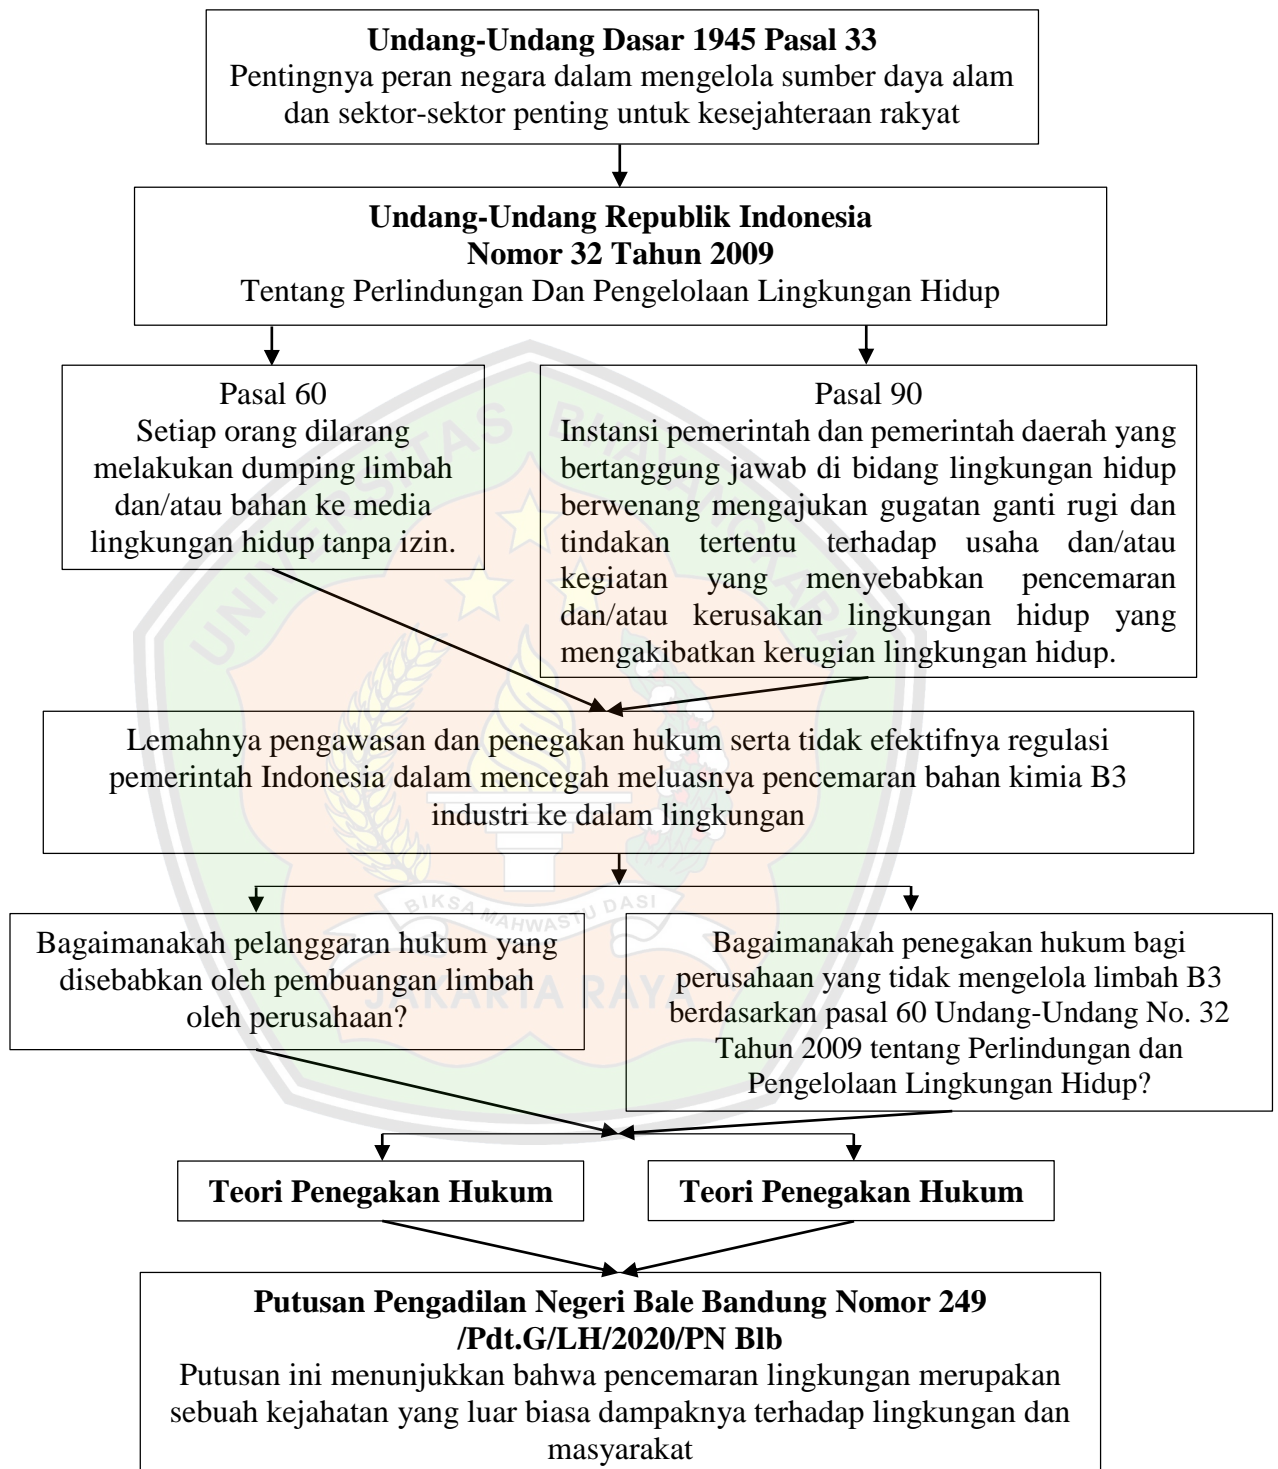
**Undang-Undang Dasar 1945 Pasal 33**
Pentingnya peran negara dalam mengelola sumber daya alam dan sektor-sektor penting untuk kesejahteraan rakyat

**Undang-Undang Republik Indonesia**
**Nomor 32 Tahun 2009**
Tentang Perlindungan Dan Pengelolaan Lingkungan Hidup

Pasal 60
Setiap orang dilarang melakukan dumping limbah dan/atau bahan ke media lingkungan hidup tanpa izin.

Pasal 90
Instansi pemerintah dan pemerintah daerah yang bertanggung jawab di bidang lingkungan hidup berwenang mengajukan gugatan ganti rugi dan tindakan tertentu terhadap usaha dan/atau kegiatan yang menyebabkan pencemaran dan/atau kerusakan lingkungan hidup yang mengakibatkan kerugian lingkungan hidup.

Lemahnya pengawasan dan penegakan hukum serta tidak efektifnya regulasi pemerintah Indonesia dalam mencegah meluasnya pencemaran bahan kimia B3 industri ke dalam lingkungan

Bagaimanakah pelanggaran hukum yang disebabkan oleh pembuangan limbah oleh perusahaan?

Bagaimanakah penegakan hukum bagi perusahaan yang tidak mengelola limbah B3 berdasarkan pasal 60 Undang-Undang No. 32 Tahun 2009 tentang Perlindungan dan Pengelolaan Lingkungan Hidup?

**Teori Penegakan Hukum**

**Teori Penegakan Hukum**

**Putusan Pengadilan Negeri Bale Bandung Nomor 249 /Pdt.G/LH/2020/PN Blb**
Putusan ini menunjukkan bahwa pencemaran lingkungan merupakan sebuah kejahatan yang luar biasa dampaknya terhadap lingkungan dan masyarakat